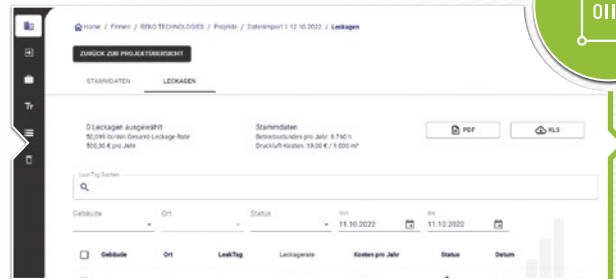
Home / Firmen / BEKO TECHNOLOGIES / Projekte / Datenimport 1 12.10.2022 / Leckagen

ZURÜCK ZUR PROJEKTÜBERSICHT

STAMMDATEN LECKAGEN

0 Leckagen ausgewählt
50,096 l/min Gesamt-Leckage-Rate
500,30 € pro Jahr

Stammdaten
Betriebsstunden pro Jahr: 8.760 h
Druckluft-Kosten: 19,00 € / 1.000 m³

PDF

XLS

Leak/Tag Suchen

Gebäude

Ort

Status

Von
11.10.2022

Bis
11.10.2022

Gebäude Ort LeakTag Leckagerate Kosten pro Jahr Status Datum

OII